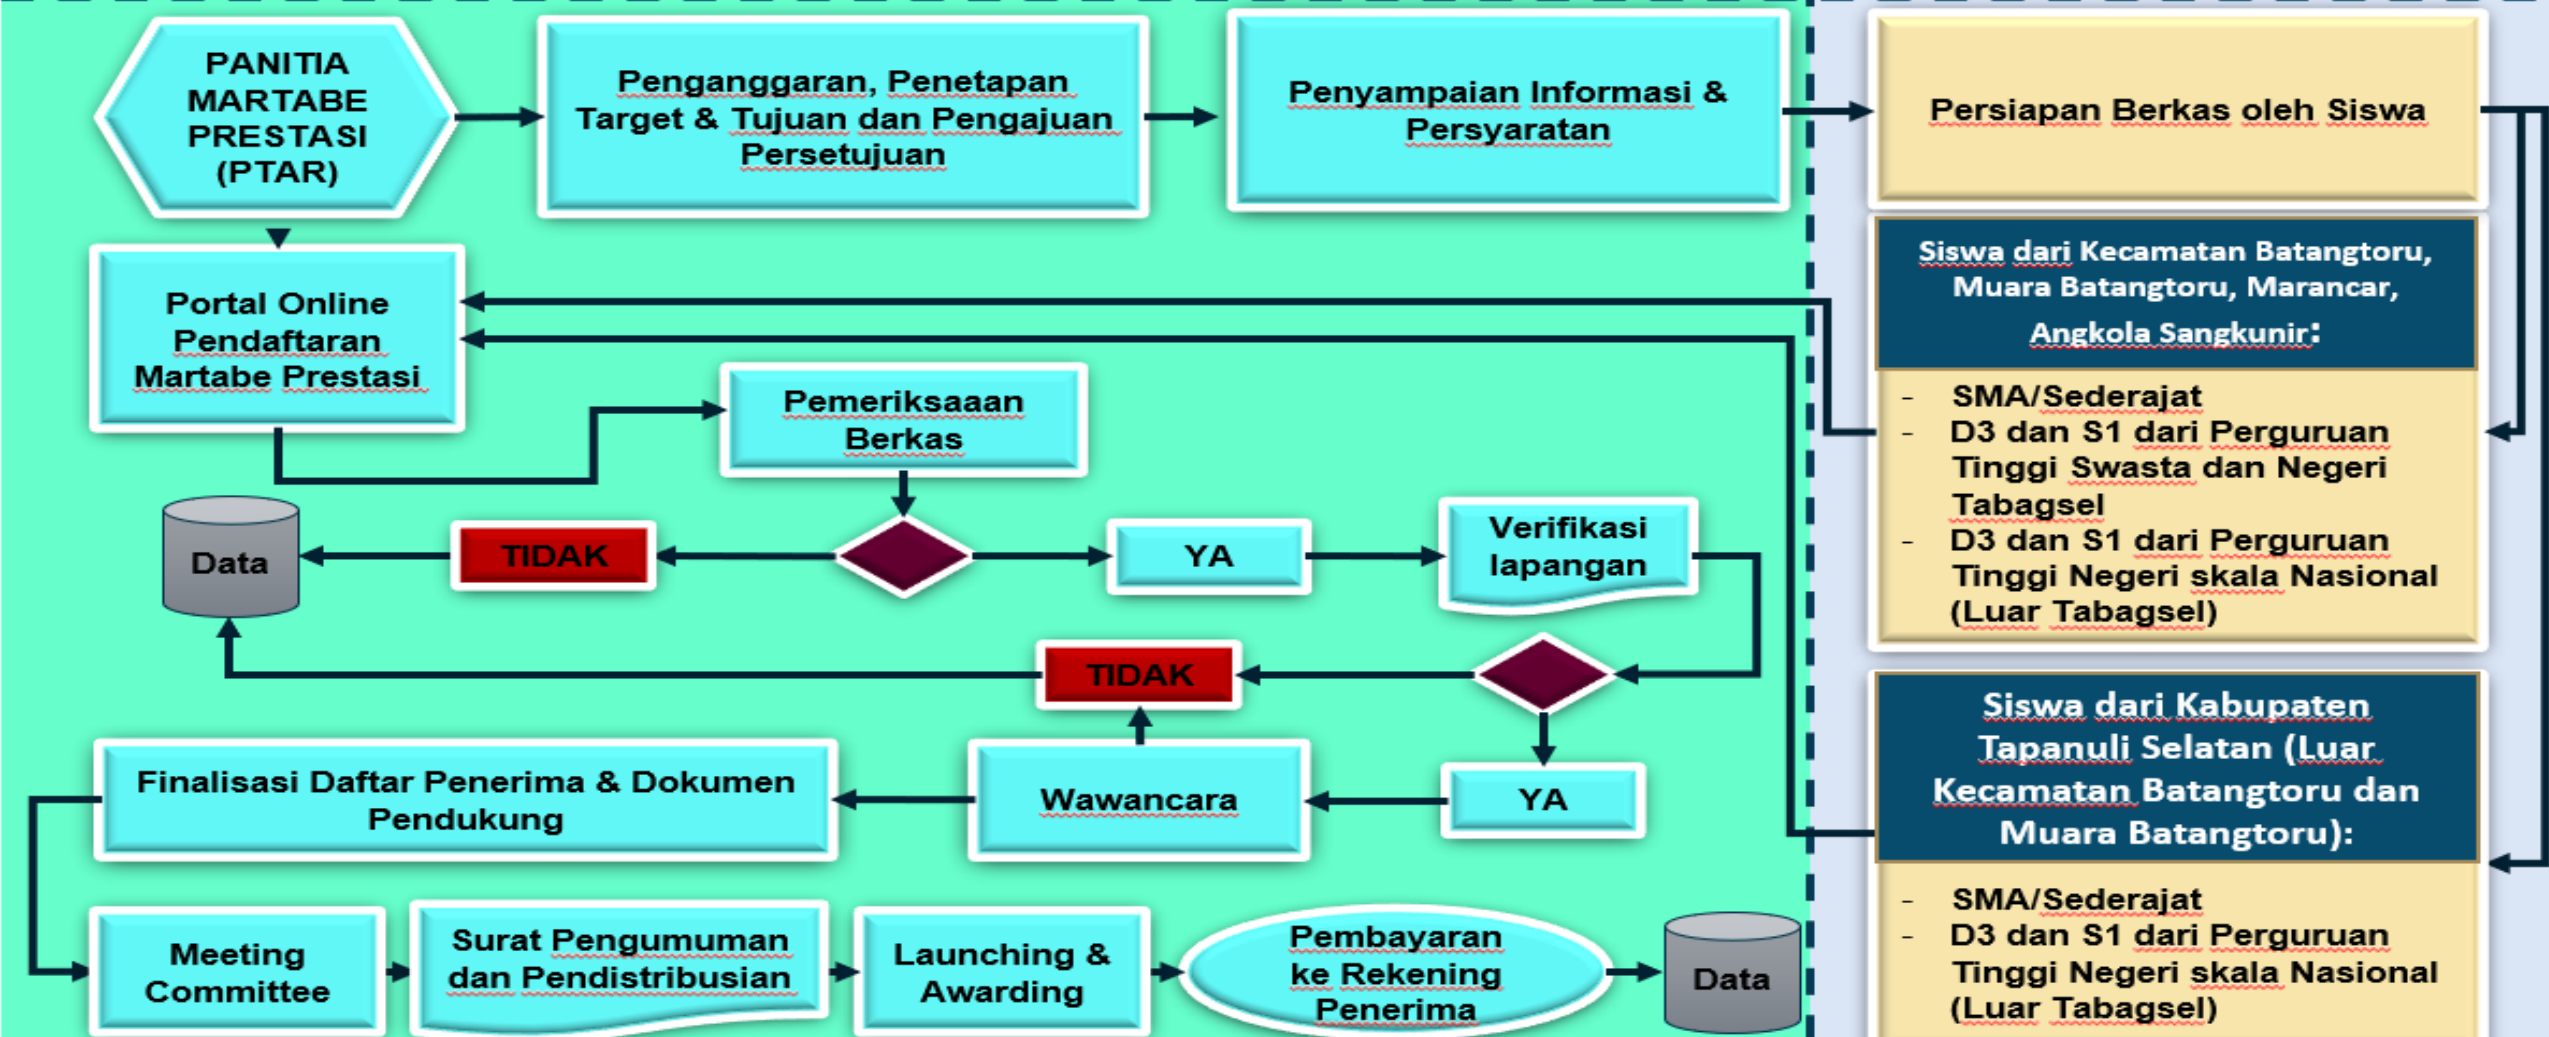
PANITIA MARTABE PRESTASI (PTAR)

Penganggaran, Penetapan Target & Tujuan dan Pengajuan Persetujuan

Penyampaian Informasi & Persyaratan

Persiapan Berkas oleh Siswa

Siswa dari Kecamatan Batangtoru, Muara Batangtoru, Marancar, Angkola Sangkunir:

- SMA/Sederajat
- D3 dan S1 dari Perguruan Tinggi Swasta dan Negeri Tabagsel
- D3 dan S1 dari Perguruan Tinggi Negeri skala Nasional (Luar Tabagsel)

Portal Online Pendaftaran Martabe Prestasi

Pemeriksaaan Berkas

Data

TIDAK

YA

Verifikasi lapangan

TIDAK

YA

Siswa dari Kabupaten Tapanuli Selatan (Luar Kecamatan Batangtoru dan Muara Batangtoru):

- SMA/Sederajat
- D3 dan S1 dari Perguruan Tinggi Negeri skala Nasional (Luar Tabagsel)

Finalisasi Daftar Penerima & Dokumen Pendukung

Wawancara

Meeting Committee

Surat Pengumuman dan Pendistribusian

Launching & Awarding

Pembayaran ke Rekening Penerima

Data